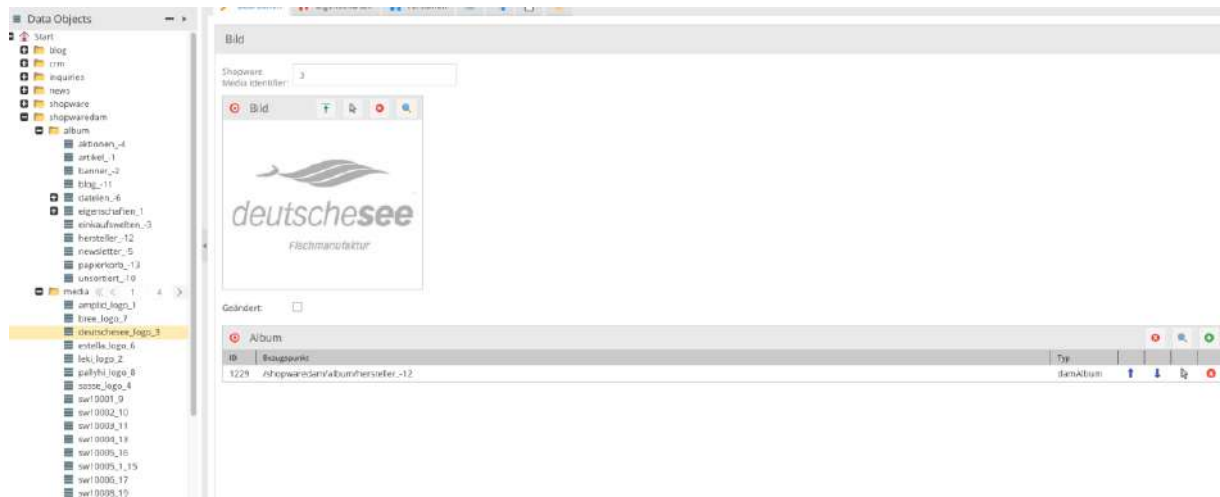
Data Objects

Start
blog
crm
inquiries
news
shopware
shopwaredam
album
aktionen_4
artikel_1
banner_2
blog_11
dateien_6
eigenschaften_1
einkaufswelten_3
hersteller_12
newsletter_5
papierkorb_13
unsortiert_10
media 1 4
amplid_logo_1
bree_logo_7
deutschesee_logo_3
estella_logo_6
leki_logo_2
pallyhi_logo_8
sosse_logo_4
sw10001_9
sw10002_10
sw10003_11
sw10004_13
sw10005_16
sw10005_1_15
sw10006_17
sw10008_19

Bild

Shopware Media Identifier 3

Bild

deutschesee

Fischmanufaktur

Geändert

Album

| ID | Bezugspunkt | Typ |
|---|---|---|
| 1229 | /shopwaredam/album/hersteller_12 | damAlbum |